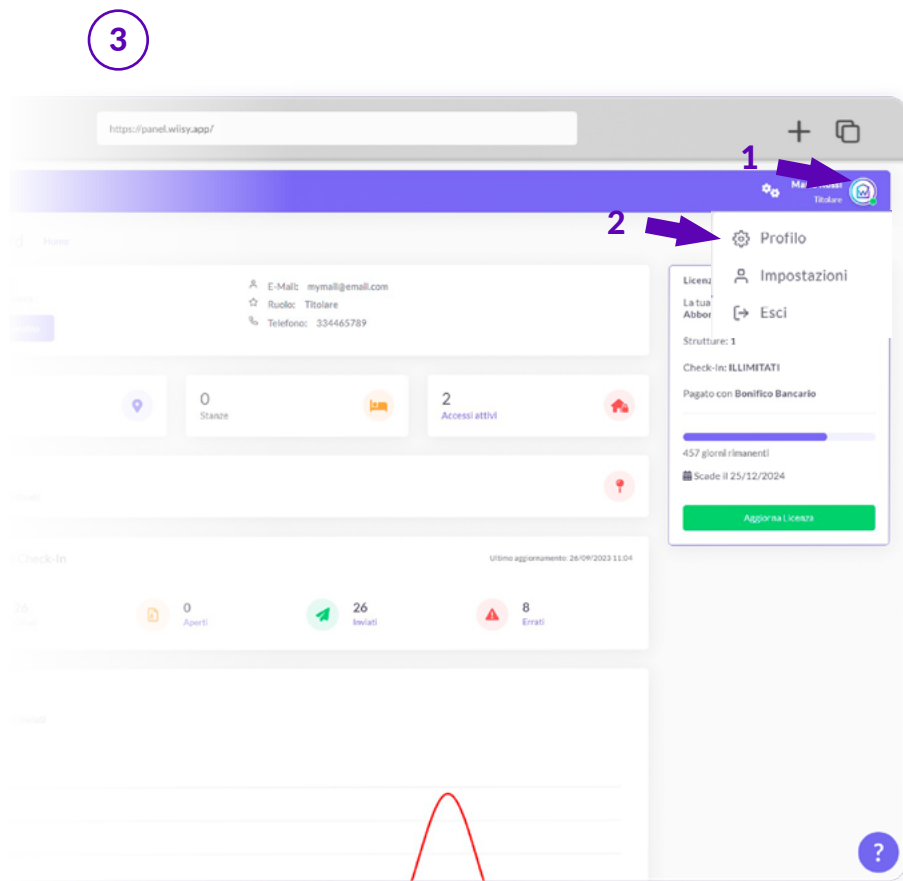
3

https://panel.wiisy.app/

1

Ma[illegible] Rossi
Titolare

2

Profilo
Impostazioni
Esci

Home

E-Mail: mymail@email.com
Ruolo: Titolare
Telefono: 334465789

Licen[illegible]
La tua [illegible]
Abbon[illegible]

Strutture: 1
Check-In: ILLIMITATI
Pagato con Bonifico Bancario

457 giorni rimanenti
Scade il 25/12/2024

Aggiorna Licenza

0
Stanze

2
Accessi attivi

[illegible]heck-In

Ultimo aggiornamento: 26/09/2023 11:04

0
Aperti

26
Inviati

8
Errati

?